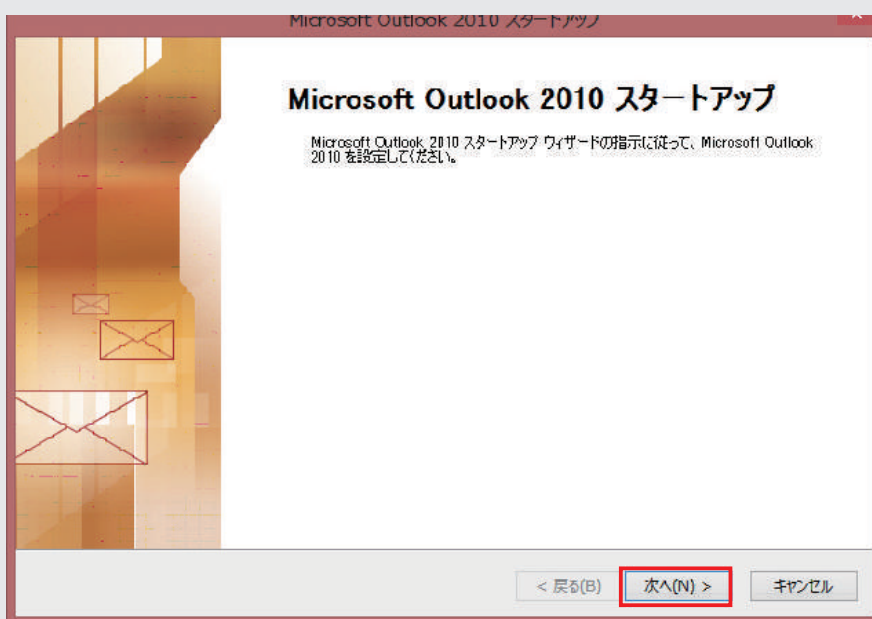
Microsoft Outlook 2010 スタートアップ

Microsoft Outlook 2010 スタートアップ

Microsoft Outlook 2010 スタートアップ ウィザードの指示に従って、Microsoft Outlook 2010 を設定してください。

< 戻る(B)

次へ(N) >

キャンセル